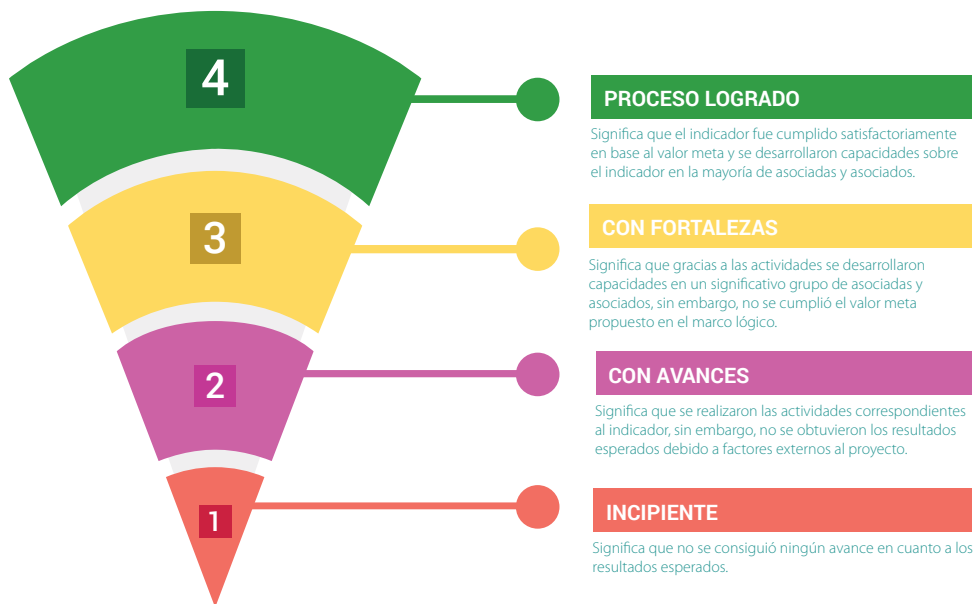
4

PROCESO LOGRADO

Significa que el indicador fue cumplido satisfactoriamente en base al valor meta y se desarrollaron capacidades sobre el indicador en la mayoría de asociadas y asociados.

3

CON FORTALEZAS

Significa que gracias a las actividades se desarrollaron capacidades en un significativo grupo de asociadas y asociados, sin embargo, no se cumplió el valor meta propuesto en el marco lógico.

2

CON AVANCES

Significa que se realizaron las actividades correspondientes al indicador, sin embargo, no se obtuvieron los resultados esperados debido a factores externos al proyecto.

1

INCIPIENTE

Significa que no se consiguió ningún avance en cuanto a los resultados esperados.